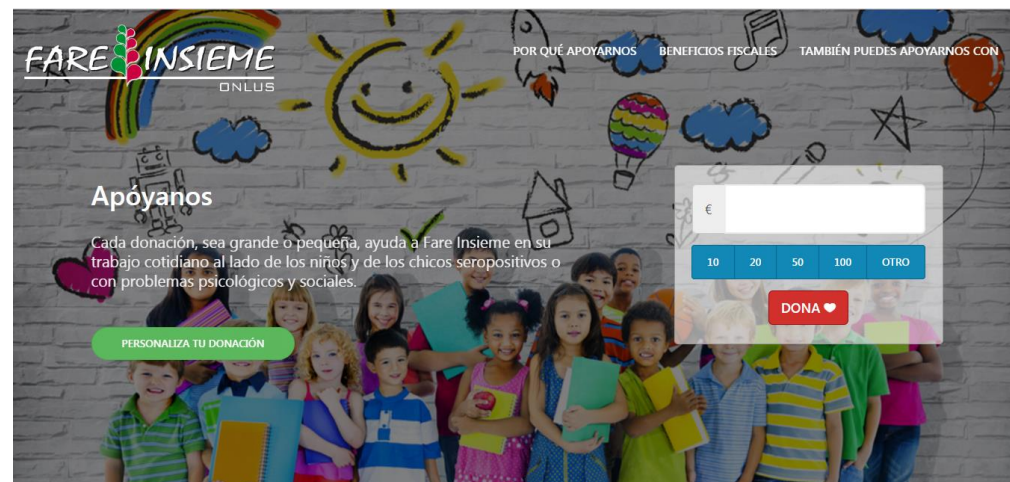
FARE INSIEME
ONLUS

POR QUÉ APOYARNOS BENEFICIOS FISCALES TAMBIÉN PUEDES APOYARNOS CON

Apóyanos

Cada donación, sea grande o pequeña, ayuda a Fare Insieme en su trabajo cotidiano al lado de los niños y de los chicos seropositivos o con problemas psicológicos y sociales.

PERSONALIZA TU DONACIÓN

€

| 10 | 20 | 50 | 100 | OTRO |
|---|---|---|---|---|

DONA